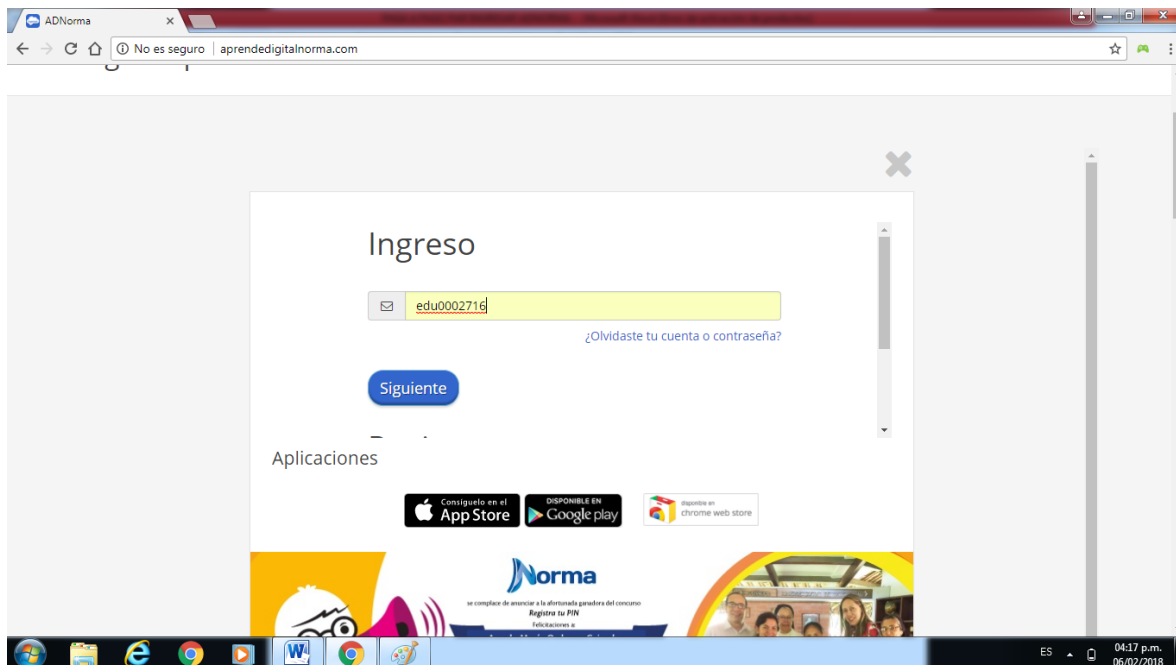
ADNorma

No es seguro | aprendedigitalnorma.com

Ingreso

edu0002716

¿Olvidaste tu cuenta o contraseña?

Siguiente

Aplicaciones

Consíguelo en el App Store

DISPONIBLE EN Google play

disponible en chrome web store

Norma

se complace de anunciar a la afortunada ganadora del concurso
Registra tu PIN
Felicitaciones a

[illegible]

ES

04:17 p.m.
06/02/2018